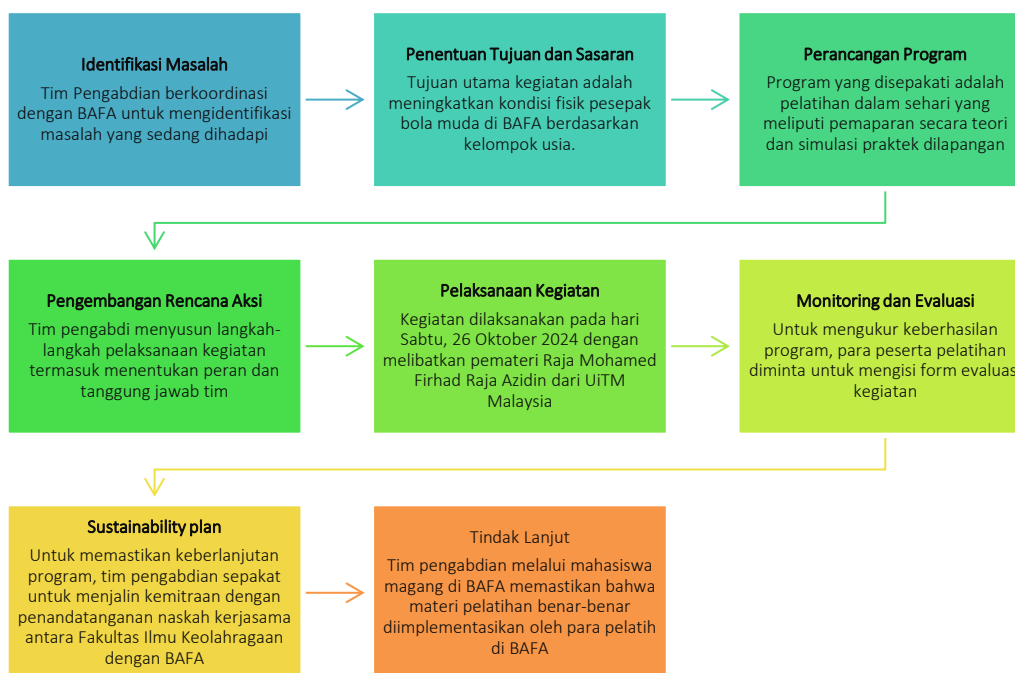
Identifikasi Masalah

Tim Pengabdian berkoordinasi dengan BAFA untuk mengidentifikasi masalah yang sedang dihadapi

Penentuan Tujuan dan Sasaran

Tujuan utama kegiatan adalah meningkatkan kondisi fisik pesepak bola muda di BAFA berdasarkan kelompok usia.

Perancangan Program

Program yang disepakati adalah pelatihan dalam sehari yang meliputi pemaparan secara teori dan simulasi praktek dilapangan

Pengembangan Rencana Aksi

Tim pengabdi menyusun langkah-langkah pelaksanaan kegiatan termasuk menentukan peran dan tanggung jawab tim

Pelaksanaan Kegiatan

Kegiatan dilaksanakan pada hari Sabtu, 26 Oktober 2024 dengan melibatkan pemateri Raja Mohamed Firhad Raja Azidin dari UiTM Malaysia

Monitoring dan Evaluasi

Untuk mengukur keberhasilan program, para peserta pelatihan diminta untuk mengisi form evaluas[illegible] kegiatan

Sustainability plan

Untuk memastikan keberlanjutan program, tim pengabdian sepakat untuk menjalin kemitraan dengan penandatanganan naskah kerjasama antara Fakultas Ilmu Keolahragaan dengan BAFA

Tindak Lanjut

Tim pengabdian melalui mahasiswa magang di BAFA memastikan bahwa materi pelatihan benar-benar diimplementasikan oleh para pelatih di BAFA